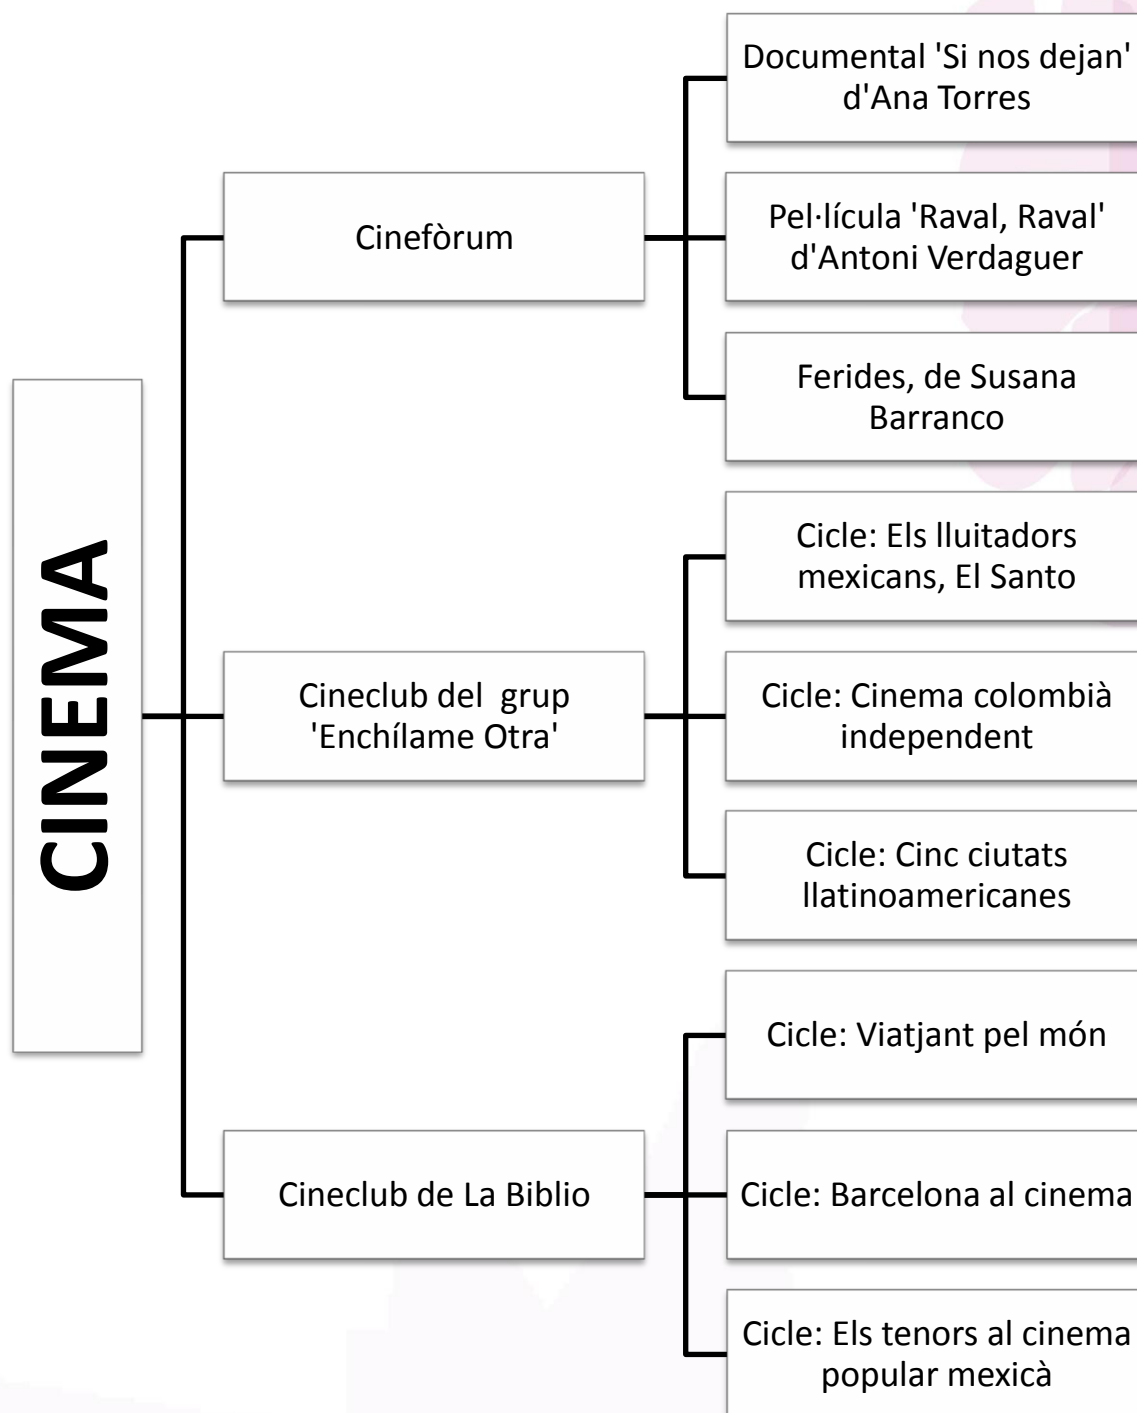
CINEMA

Cinefòrum

Documental 'Si nos dejan' d'Ana Torres

Pel·lícula 'Raval, Raval' d'Antoni Verdaguer

Ferides, de Susana Barranco

Cineclub del grup 'Enchílame Otra'

Cicle: Els lluitadors mexicans, El Santo

Cicle: Cinema colombià independent

Cicle: Cinc ciutats llatinoamericanes

Cineclub de La Biblio

Cicle: Viatjant pel món

Cicle: Barcelona al cinema

Cicle: Els tenors al cinema popular mexicà